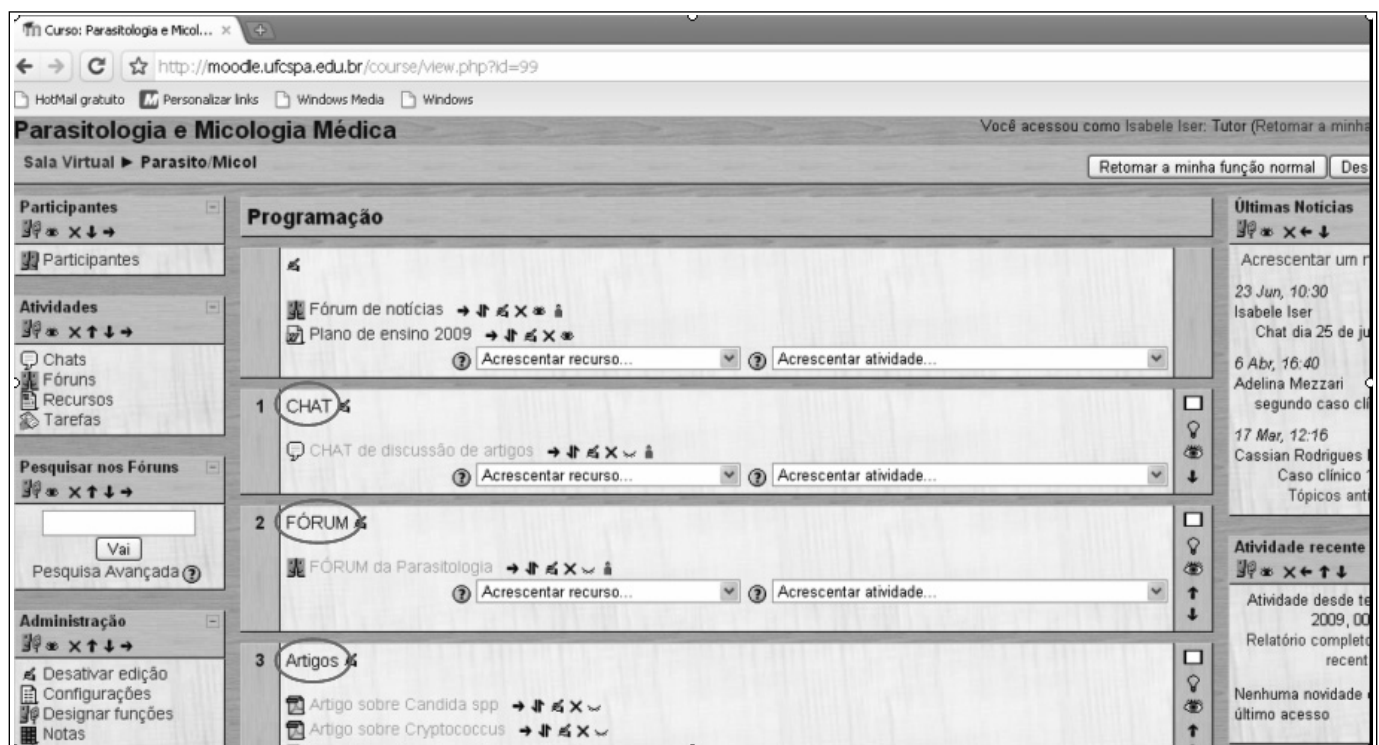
Curso: Parasitologia e Micol... ×

http://moodle.ufcspa.edu.br/course/view.php?id=99

HotMail gratuito Personalizar links Windows Media Windows

Parasitologia e Micologia Médica

Você acessou como Isabele Iser: Tutor (Retomar a minha

Sala Virtual ► Parasito/Micol

Retomar a minha função normal Des

Participantes

Participantes

Atividades

Chats
Fóruns
Recursos
Tarefas

Pesquisar nos Fóruns

Vai
Pesquisa Avançada

Administração

Desativar edição
Configurações
Designar funções
Notas

Programação

Fórum de notícias
Plano de ensino 2009
Acrescentar recurso... Acrescentar atividade...

1 CHAT

CHAT de discussão de artigos
Acrescentar recurso... Acrescentar atividade...

2 FÓRUM

FÓRUM da Parasitologia
Acrescentar recurso... Acrescentar atividade...

3 Artigos

Artigo sobre Candida spp
Artigo sobre Cryptococcus

Últimas Notícias

Acrescentar um r

23 Jun, 10:30
Isabele Iser
Chat dia 25 de ju

6 Abr, 16:40
Adelina Mezzari
segundo caso cli

17 Mar, 12:16
Cassian Rodrigues
Caso clínico
Tópicos ant

Atividade recente

Atividade desde te
2009, 00
Relatório complet
recent

Nenhuma novidade
último acesso